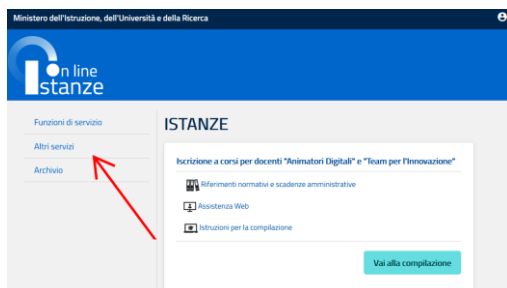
Ministero dell'Istruzione, dell'Università e della Ricerca

on line
Istanze

Funzioni di servizio
Altri servizi
Archivio

ISTANZE

Iscrizione a corsi per docenti "Animatori Digitali" e "Team per l'Innovazione"

Riferimenti normativi e scadenze amministrative
Assistenza Web
Istruzioni per la compilazione

Vai alla compilazione